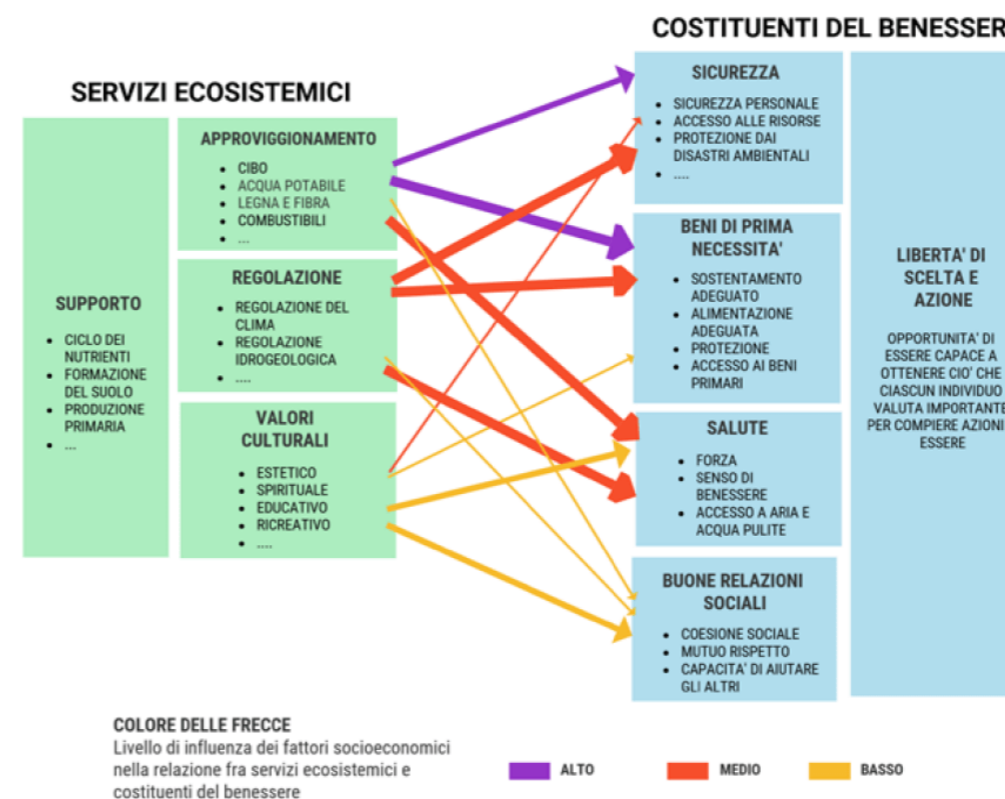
COSTITUENTI DEL BENESSER

SERVIZI ECOSISTEMICI

SUPPORTO

- CICLO DEI NUTRIENTI
- FORMAZIONE DEL SUOLO
- PRODUZIONE PRIMARIA
- ....

APPROVVIGGIONAMENTO

- CIBO
- ACQUA POTABILE
- LEGNA E FIBRA
- COMBUSTIBILI
- ....

REGOLAZIONE

- REGOLAZIONE DEL CLIMA
- REGOLAZIONE IDROGEOLOGICA
- ....

VALORI CULTURALI

- ESTETICO
- SPIRITUALE
- EDUCATIVO
- RICREATIVO
- ....

SICUREZZA

- SICUREZZA PERSONALE
- ACCESSO ALLE RISORSE
- PROTEZIONE DAI DISASTRI AMBIENTALI
- ....

BENI DI PRIMA NECESSITA'

- SOSTENTAMENTO ADEGUATO
- ALIMENTAZIONE ADEGUATA
- PROTEZIONE
- ACCESSO AI BENI PRIMARI

SALUTE

- FORZA
- SENSO DI BENESSERE
- ACCESSO A ARIA E ACQUA PULITE

BUONE RELAZIONI SOCIALI

- COESIONE SOCIALE
- MUTUO RISPETTO
- CAPACITA' DI AIUTARE GLI ALTRI

LIBERTA' DI SCELTA E AZIONE

OPPORTUNITA' DI ESSERE CAPACE A OTTENERE CIO' CHE CIASCUN INDIVIDUO VALUTA IMPORTANTE PER COMPIERE AZIONI ESSERE

COLORE DELLE FRECCE
Livello di influenza dei fattori socioeconomici nella relazione fra servizi ecosistemici e costituenti del benessere

ALTO MEDIO BASSO